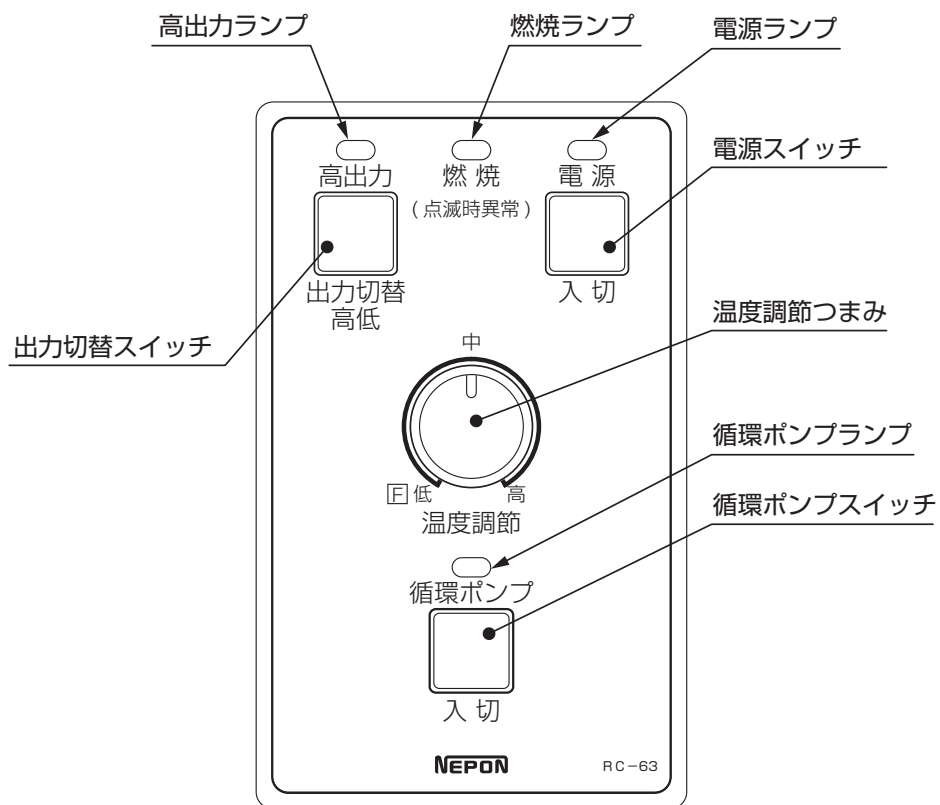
高出力ランプ
燃焼ランプ
電源ランプ

高出力
燃 焼
(点滅時異常)
電 源

電源スイッチ

出力切替
高低

入 切

出力切替スイッチ

温度調節つまみ

中

循環ポンプランプ

F 低
高
温度調節

循環ポンプスイッチ

循環ポンプ

入 切

NEPON
RC−63